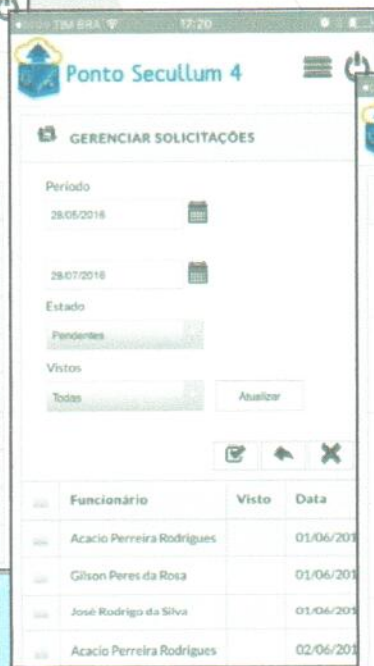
TIM BRA 17:20

Ponto Secullum 4

GERENCIAR SOLICITAÇÕES

Período

28/05/2016

28/07/2016

Estado

Pendentes

Vistos

Todas

Atualizar

| | Funcionário | Visto | Data |
|---|---|---|---|
| | Acacio Perreira Rodrigues | | 01/06/201 |
| | Gilson Peres da Rosa | | 01/06/201 |
| | José Rodrigo da Silva | | 01/06/201 |
| | Acacio Perreira Rodrigues | | 02/06/201 |